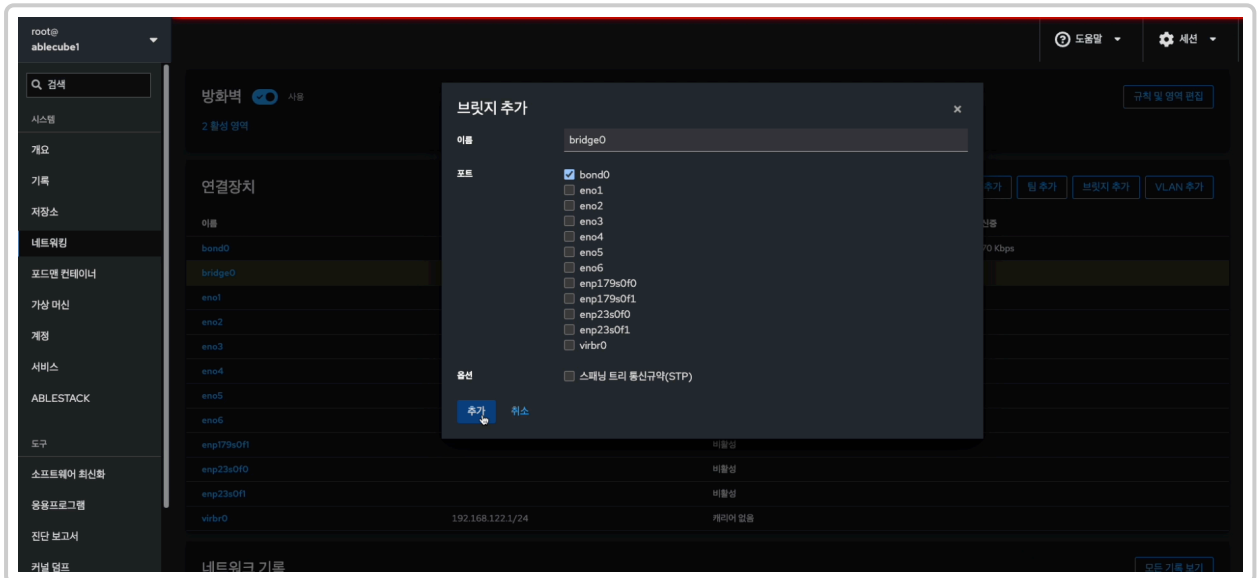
root@
ablecube1

검색

시스템

개요

기록

저장소

네트워킹

포드맨 컨테이너

가상 머신

계정

서비스

ABLESTACK

도구

소프트웨어 최신화

응용프로그램

진단 보고서

커널 덤프

도움말

세션

방화벽 사용

2 활성 영역

규칙 및 영역 편집

연결장치

추가 팀 추가 브릿지 추가 VLAN 추가

이름

bond0

bridge0

eno1

eno2

eno3

eno4

eno5

eno6

enp179s0f1

enp23s0f0

enp23s0f1

virbr0

192.168.122.1/24

신중

70 Kbps

비활성

비활성

비활성

캐리어 없음

네트워크 기록

모든 기록 보기

브릿지 추가

이름 bridge0

포트

bond0
eno1
eno2
eno3
eno4
eno5
eno6
enp179s0f0
enp179s0f1
enp23s0f0
enp23s0f1
virbr0

옵션 스패닝 트리 통신규약(STP)

추가 취소